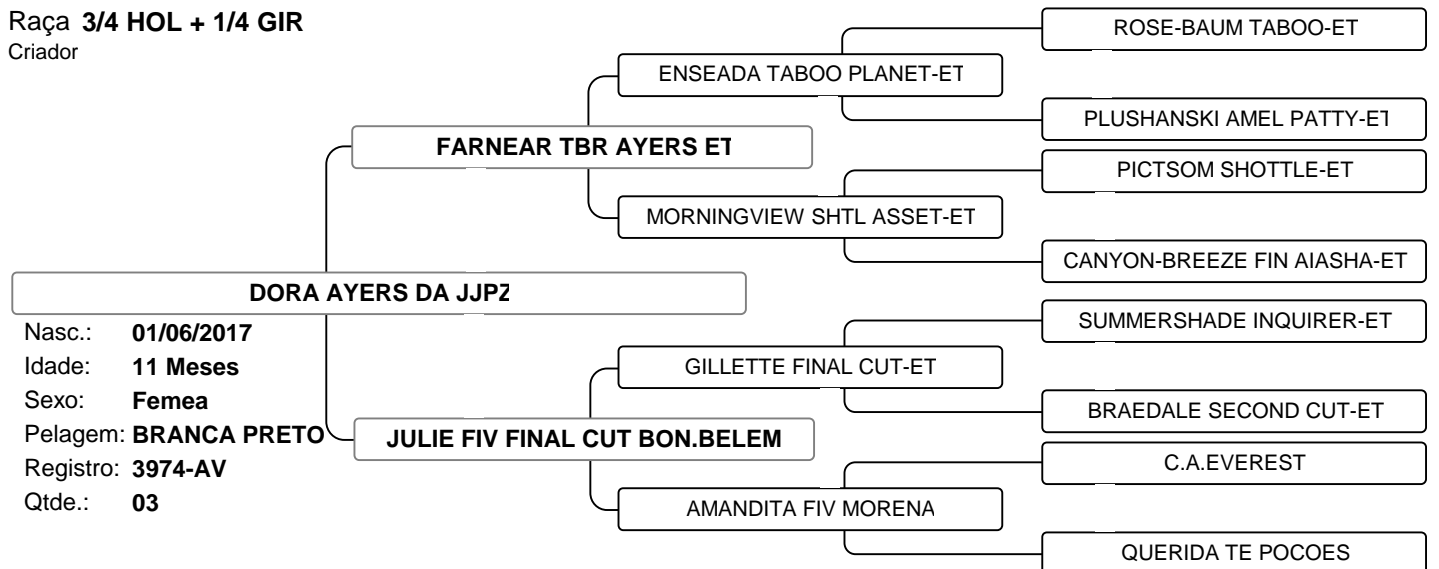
Raça **3/4 HOL + 1/4 GIR**
Criador

DORA AYERS DA JJPZ

Nasc.: 01/06/2017
Idade: 11 Meses
Sexo: Femea
Pelagem: BRANCA PRETO
Registro: 3974-AV
Qtde.: 03

FARNEAR TBR AYERS ET

ENSEADA TABOO PLANET-ET

ROSE-BAUM TABOO-ET

PLUSHANSKI AMEL PATTY-ET

MORNINGVIEW SHTL ASSET-ET

PICTSOM SHOTTLE-ET

CANYON-BREEZE FIN AIASHA-ET

JULIE FIV FINAL CUT BON.BELEM

GILLETTE FINAL CUT-ET

SUMMERSHADE INQUIRER-ET

BRAEDALE SECOND CUT-ET

AMANDITA FIV MORENA

C.A.EVEREST

QUERIDA TE POCOES